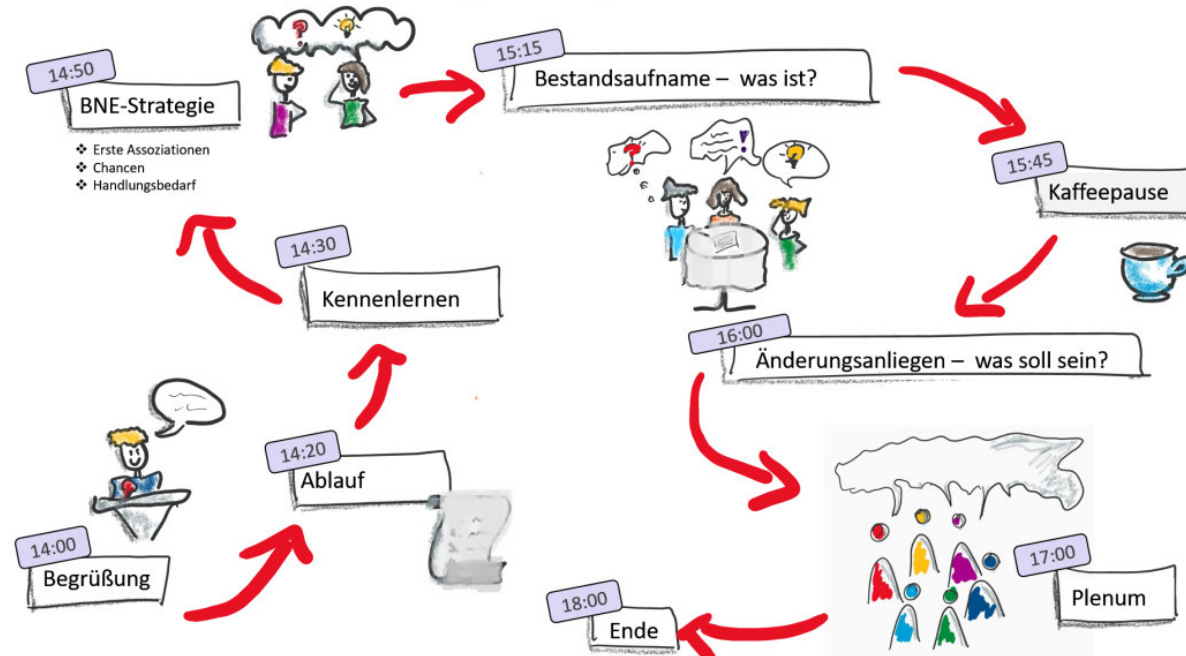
14:50
BNE-Strategie

❖ Erste Assoziationen
❖ Chancen
❖ Handlungsbedarf

15:15
Bestandsaufname – was ist?

15:45
Kaffeepause

14:30
Kennenlernen

16:00
Änderungsanliegen – was soll sein?

14:20
Ablauf

14:00
Begrüßung

17:00
Plenum

18:00
Ende